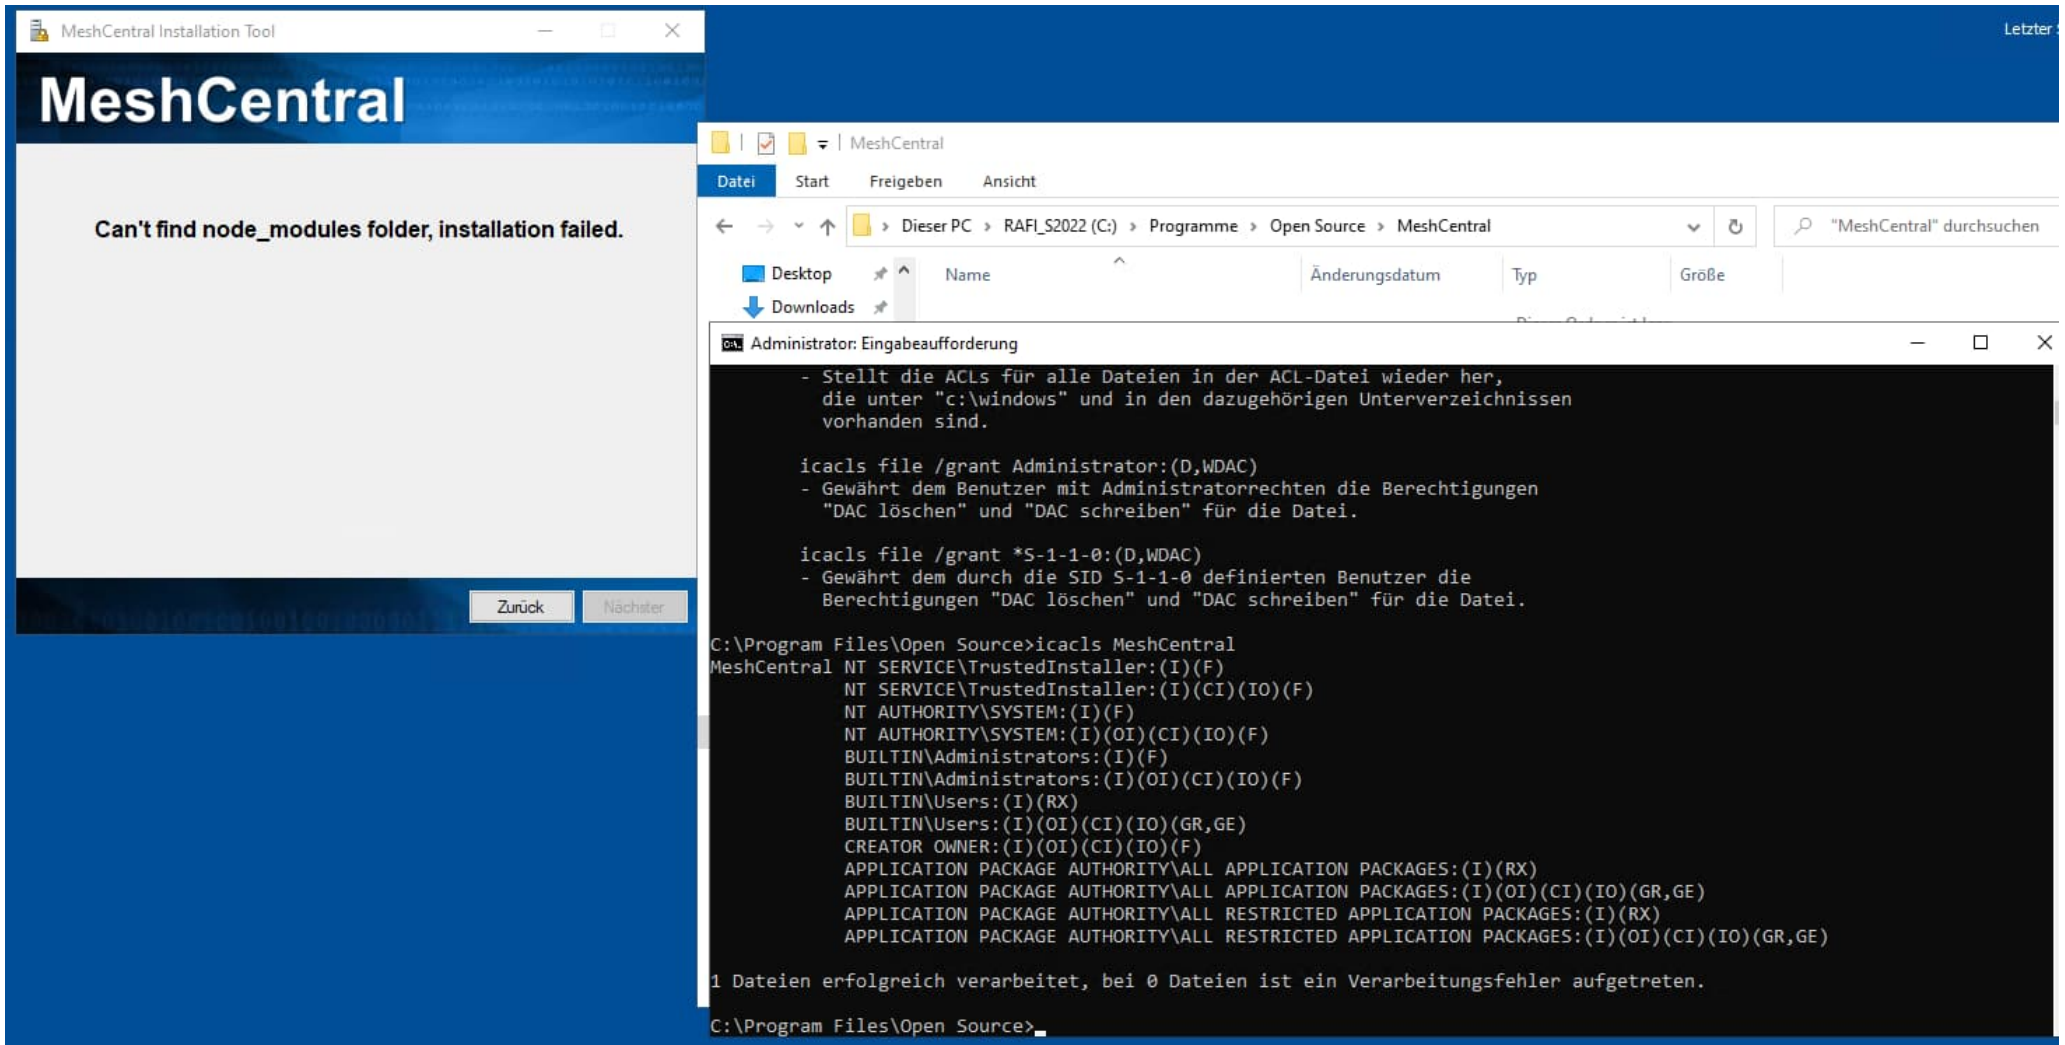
MeshCentral Installation Tool

MeshCentral

Can't find node_modules folder, installation failed.

Zurück Nächster

Letzter

MeshCentral

Datei Start Freigeben Ansicht

Dieser PC › RAFI_S2022 (C:) › Programme › Open Source › MeshCentral

"MeshCentral" durchsuchen

Desktop

Downloads

Name Änderungsdatum Typ Größe

Administrator: Eingabeaufforderung

- Stellt die ACLs für alle Dateien in der ACL-Datei wieder her,
  die unter "c:\windows" und in den dazugehörigen Unterverzeichnissen
  vorhanden sind.

icacls file /grant Administrator:(D,WDAC)
- Gewährt dem Benutzer mit Administratorrechten die Berechtigungen
  "DAC löschen" und "DAC schreiben" für die Datei.

icacls file /grant *S-1-1-0:(D,WDAC)
- Gewährt dem durch die SID S-1-1-0 definierten Benutzer die
  Berechtigungen "DAC löschen" und "DAC schreiben" für die Datei.

C:\Program Files\Open Source>icacls MeshCentral
MeshCentral NT SERVICE\TrustedInstaller:(I)(F)
            NT SERVICE\TrustedInstaller:(I)(CI)(IO)(F)
            NT AUTHORITY\SYSTEM:(I)(F)
            NT AUTHORITY\SYSTEM:(I)(OI)(CI)(IO)(F)
            BUILTIN\Administrators:(I)(F)
            BUILTIN\Administrators:(I)(OI)(CI)(IO)(F)
            BUILTIN\Users:(I)(RX)
            BUILTIN\Users:(I)(OI)(CI)(IO)(GR,GE)
            CREATOR OWNER:(I)(OI)(CI)(IO)(F)
            APPLICATION PACKAGE AUTHORITY\ALL APPLICATION PACKAGES:(I)(RX)
            APPLICATION PACKAGE AUTHORITY\ALL APPLICATION PACKAGES:(I)(OI)(CI)(IO)(GR,GE)
            APPLICATION PACKAGE AUTHORITY\ALL RESTRICTED APPLICATION PACKAGES:(I)(RX)
            APPLICATION PACKAGE AUTHORITY\ALL RESTRICTED APPLICATION PACKAGES:(I)(OI)(CI)(IO)(GR,GE)

1 Dateien erfolgreich verarbeitet, bei 0 Dateien ist ein Verarbeitungsfehler aufgetreten.

C:\Program Files\Open Source>_